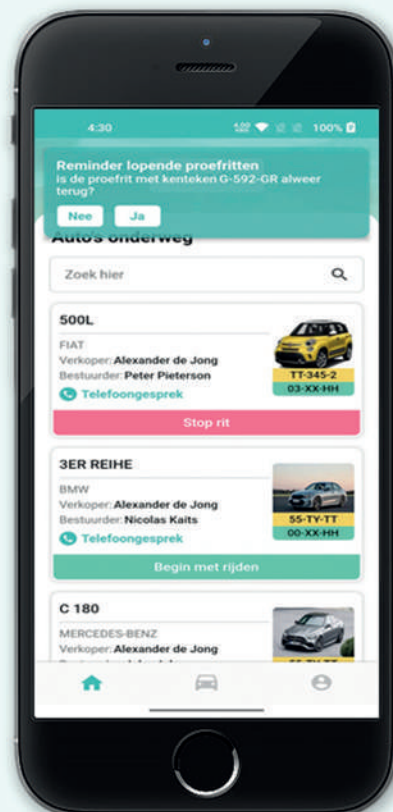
4:30 100%

Reminder lopende proefritten
is de proefrit met kenteken G-592-GR alweer terug?

Nee Ja

Auto's onderweg

Zoek hier

500L
FIAT
Verkoper: Alexander de Jong
Bestuurder: Peter Pieterson
Telefoongesprek
TT-345-2
03-XX-HH
Stop rit

3ER REIHE
BMW
Verkoper: Alexander de Jong
Bestuurder: Nicolas Kaits
Telefoongesprek
55-TY-TT
00-XX-HH
Begin met rijden

C 180
MERCEDES-BENZ
Verkoper: Alexander de Jong
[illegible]